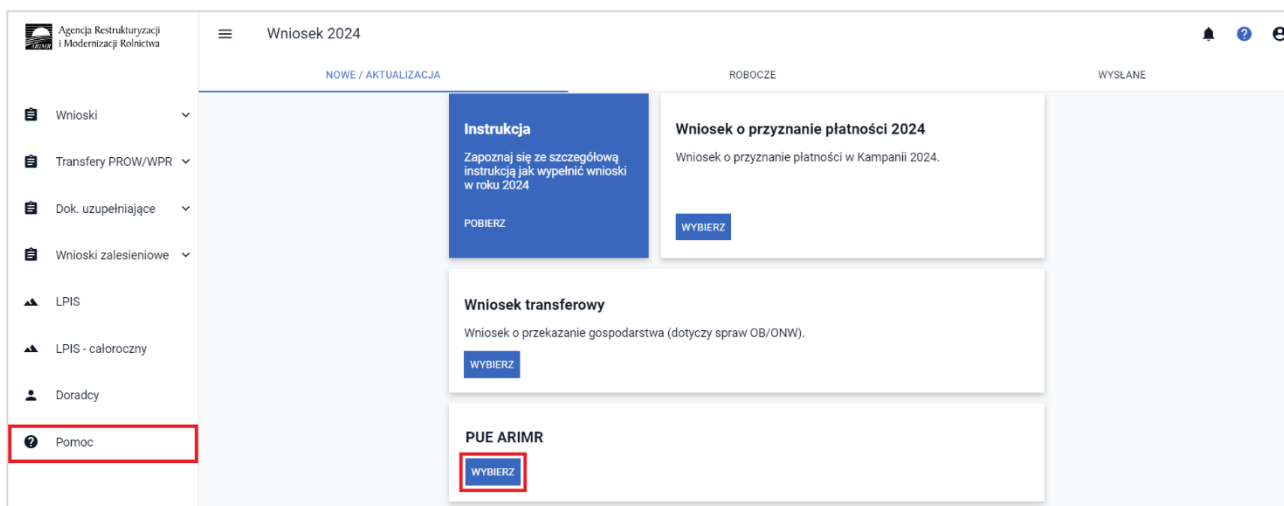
ARiMR Agencja Restrukturyzacji i Modernizacji Rolnictwa

Wniosek 2024

NOWE / AKTUALIZACJA

ROBOCZE

WYSŁANE

Wnioski

Transfery PROW/WPR

Dok. uzupełniające

Wnioski zalesieniowe

LPIS

LPIS - całoroczny

Doradcy

Pomoc

Instrukcja

Zapoznaj się ze szczegółową instrukcją jak wypełnić wnioski w roku 2024

POBIERZ

Wniosek o przyznanie płatności 2024

Wniosek o przyznanie płatności w Kampanii 2024.

WYBIERZ

Wniosek transferowy

Wniosek o przekazanie gospodarstwa (dotyczy spraw OB/ONW).

WYBIERZ

PUE ARIMR

WYBIERZ